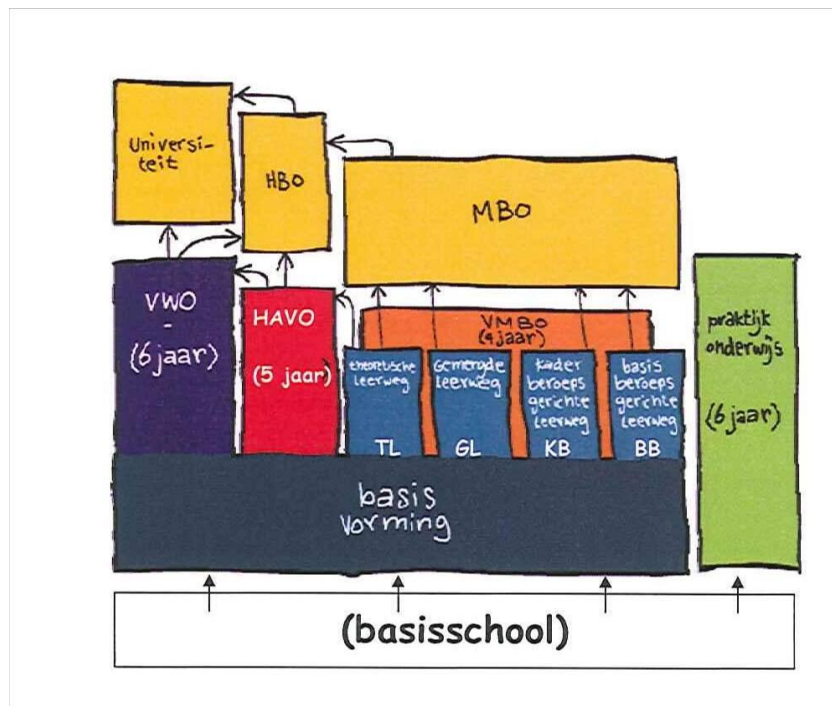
Universiteit

HBO

MBO

VWO
-
(6 jaar)

HAVO

(5 jaar)

VMBO
(4 jaar)

theoretische leerweg

TL

Gemengde leerweg

GL

kader beroeps gerichte leerweg

KB

basis beroeps gerichte leerweg

BB

praktijk onderwijs

(6 jaar)

basis vorming

(basisschool)